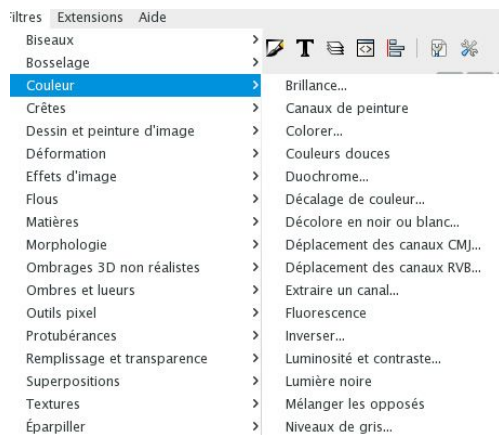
iltres Extensions Aide

Biseaux
Bosselage
Couleur
Crêtes
Dessin et peinture d'image
Déformation
Effets d'image
Flous
Matières
Morphologie
Ombrages 3D non réalistes
Ombres et lueurs
Outils pixel
Protubérances
Remplissage et transparence
Superpositions
Textures
Éparpiller

T

Brillance...
Canaux de peinture
Colorer...
Couleurs douces
Duochrome...
Décalage de couleur...
Décolore en noir ou blanc...
Déplacement des canaux CMJ...
Déplacement des canaux RVB...
Extraire un canal...
Fluorescence
Inverser...
Luminosité et contraste...
Lumière noire
Mélanger les opposés
Niveaux de gris...